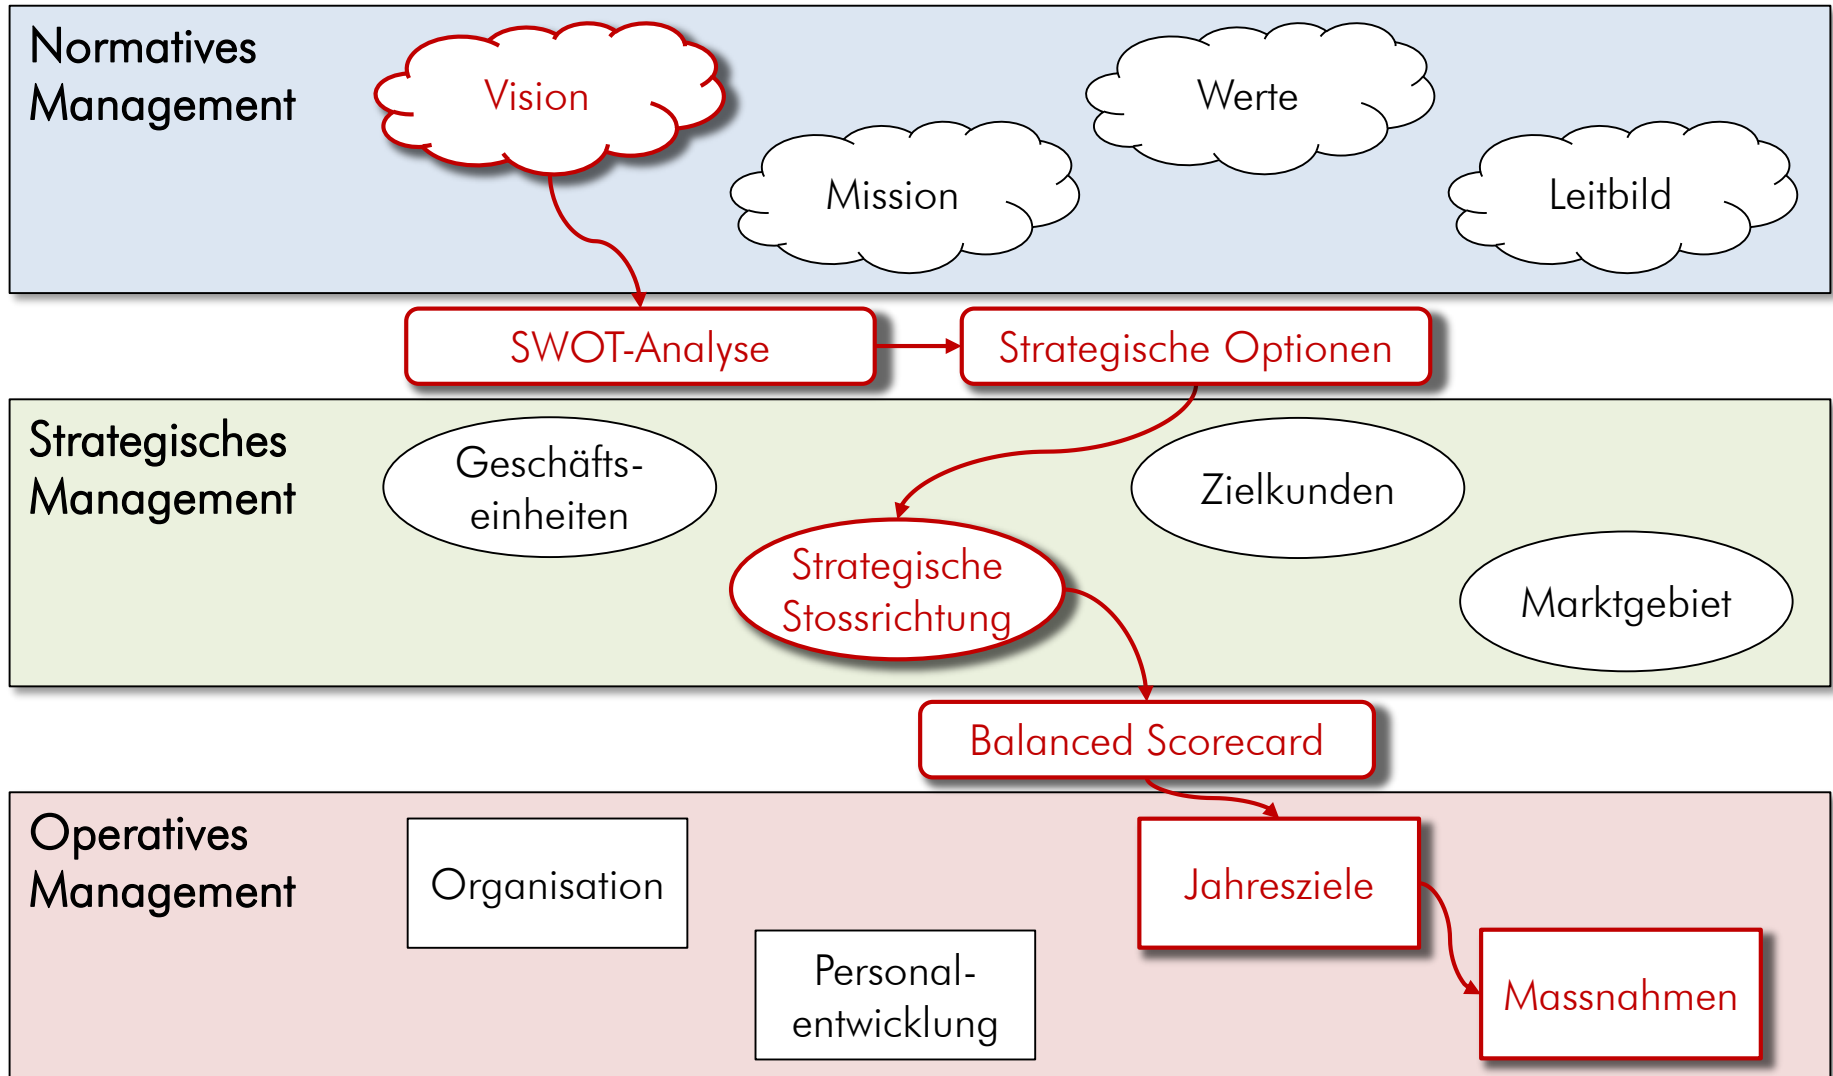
Normatives Management

Vision

Werte

Mission

Leitbild

SWOT-Analyse

Strategische Optionen

Strategisches Management

Geschäfts-einheiten

Zielkunden

Strategische Stossrichtung

Marktgebiet

Balanced Scorecard

Operatives Management

Organisation

Jahresziele

Personal-entwicklung

Massnahmen